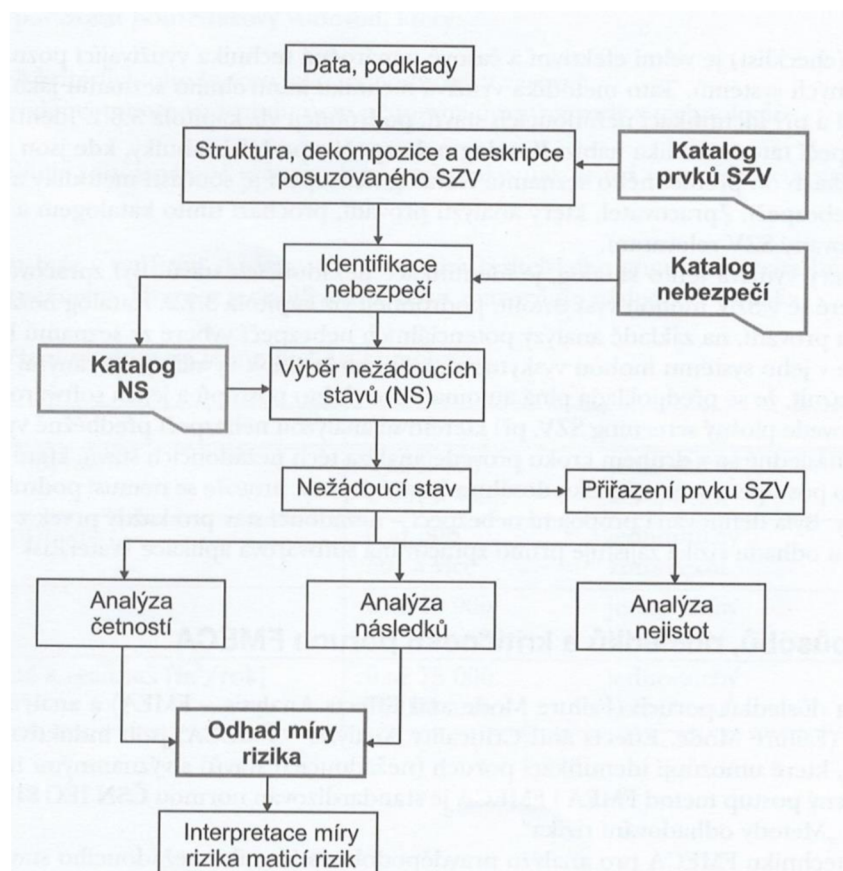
Data, podklady

Struktura, dekompozice a deskripce posuzovaného SZV

Katalog prvků SZV

Identifikace nebezpečí

Katalog nebezpečí

Katalog NS

Výběr nežádoucích stavů (NS)

Nežádoucí stav

Přiřazení prvku SZV

Analýza četností

Analýza následků

Analýza nejistot

Odhad míry rizika

Interpretace míry rizika maticí rizik